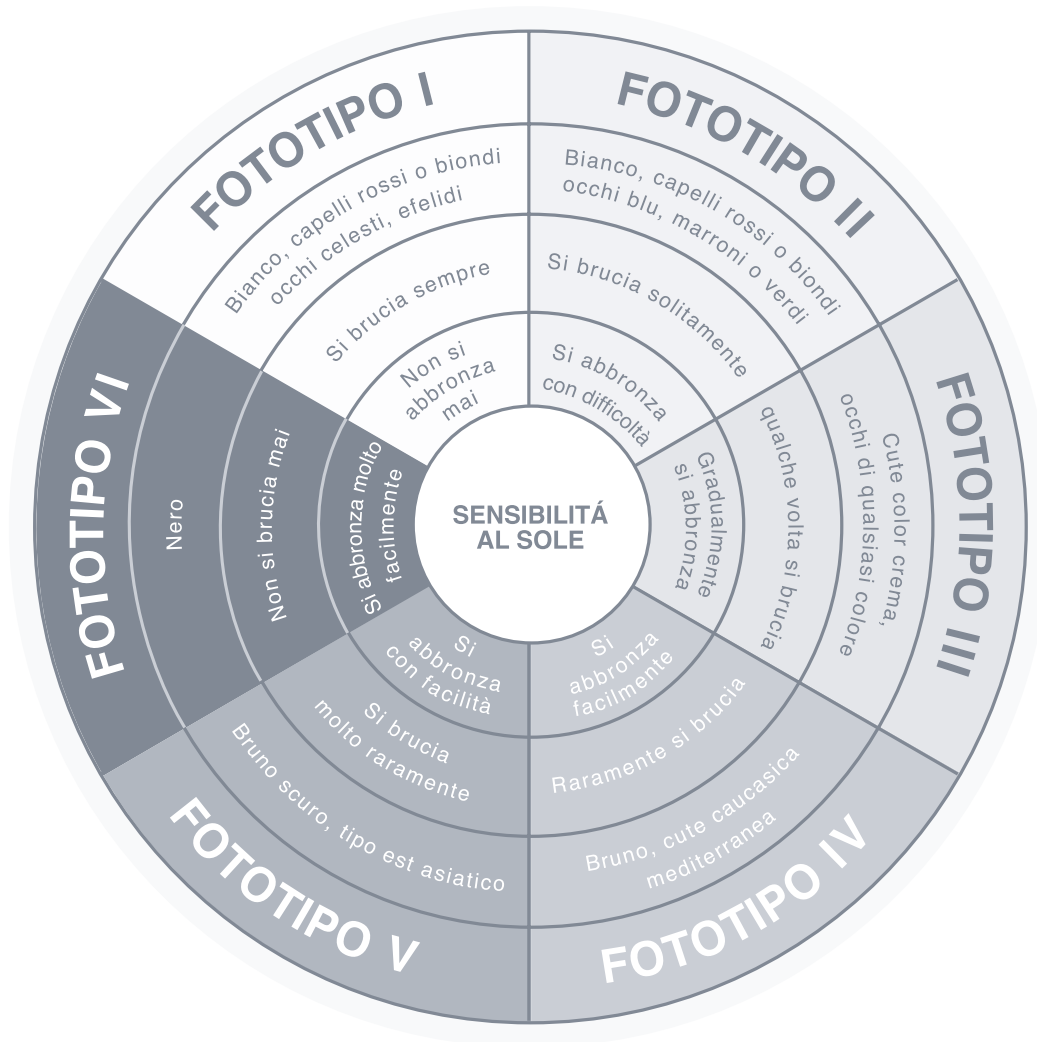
SENSIBILITÁ AL SOLE

FOTOTIPO I
Bianco, capelli rossi o biondi occhi celesti, efelidi
Si brucia sempre
Non si abbronza mai

FOTOTIPO II
Bianco, capelli rossi o biondi occhi blu, marroni o verdi
Si brucia solitamente
Si abbronza con difficoltà

FOTOTIPO III
Cute color crema, occhi di qualsiasi colore
qualche volta si brucia
Gradualmente si abbronza

FOTOTIPO IV
Bruno, cute caucasica mediterranea
Raramente si brucia
Si abbronza facilmente

FOTOTIPO V
Bruno scuro, tipo est asiatico
Si brucia molto raramente
Si abbronza con facilità

FOTOTIPO VI
Nero
Non si brucia mai
Si abbronza molto facilmente